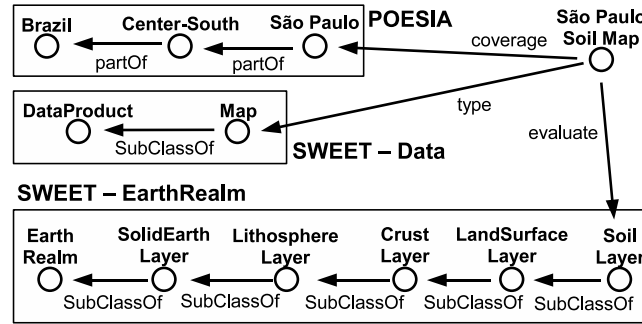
Brazil
Center-South
São Paulo
POESIA
partOf
partOf
coverage
São Paulo
Soil Map
DataProduct
Map
SubClassOf
type
evaluate
SWEET – Data
SWEET – EarthRealm
Earth Realm
SolidEarth Layer
Lithosphere Layer
Crust Layer
LandSurface Layer
Soil Layer
SubClassOf
SubClassOf
SubClassOf
SubClassOf
SubClassOf